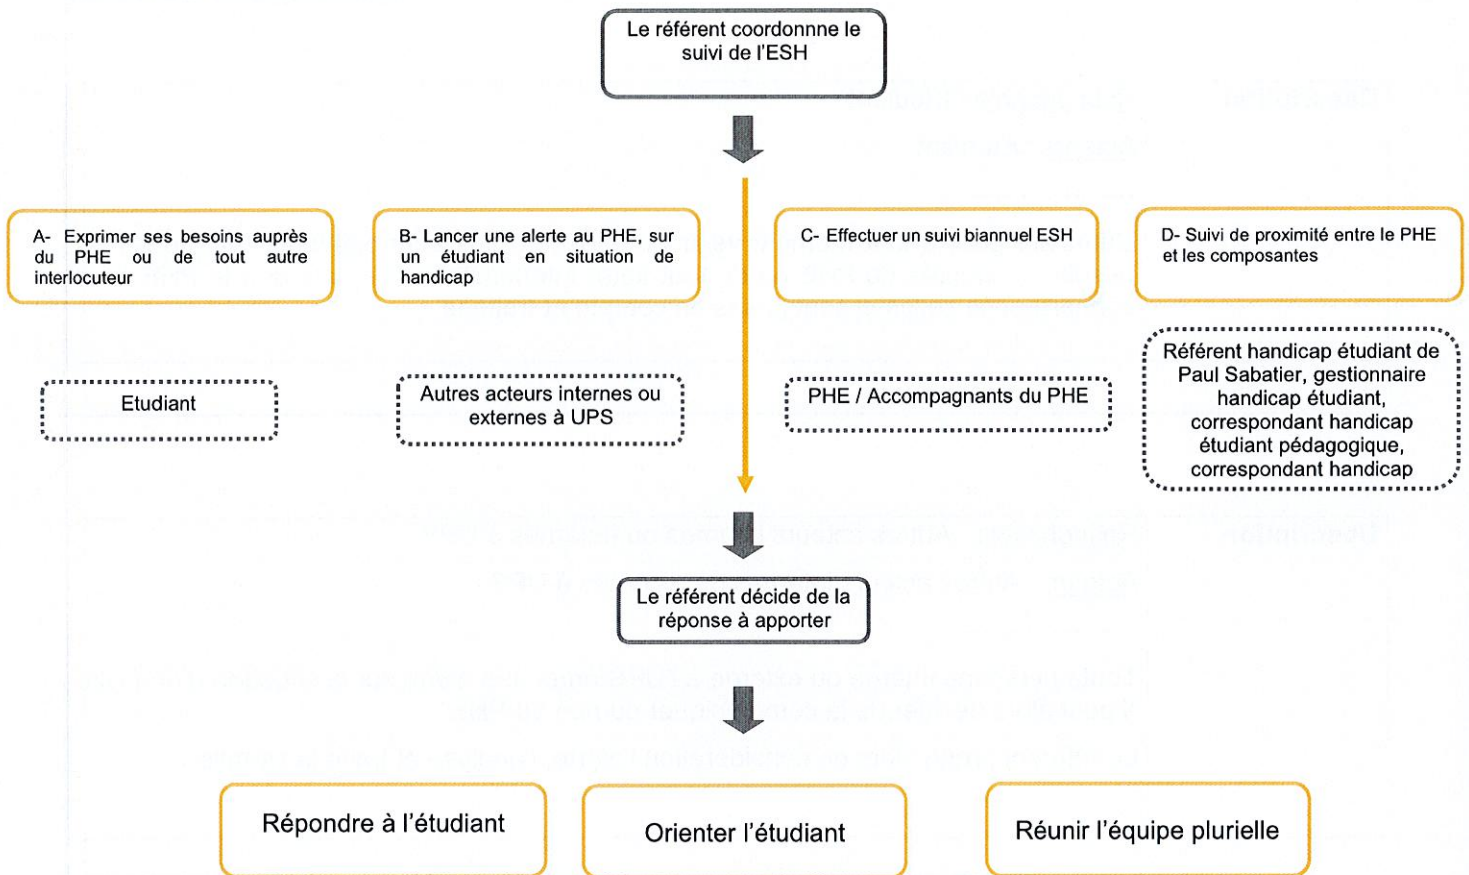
Le référent coordonne le suivi de l'ESH

A- Exprimer ses besoins auprès du PHE ou de tout autre interlocuteur

B- Lancer une alerte au PHE, sur un étudiant en situation de handicap

C- Effectuer un suivi biannuel ESH

D- Suivi de proximité entre le PHE et les composantes

Etudiant

Autres acteurs internes ou externes à UPS

PHE / Accompagnants du PHE

Référent handicap étudiant de Paul Sabatier, gestionnaire handicap étudiant, correspondant handicap étudiant pédagogique, correspondant handicap

Le référent décide de la réponse à apporter

Répondre à l'étudiant

Orienter l'étudiant

Réunir l'équipe plurielle